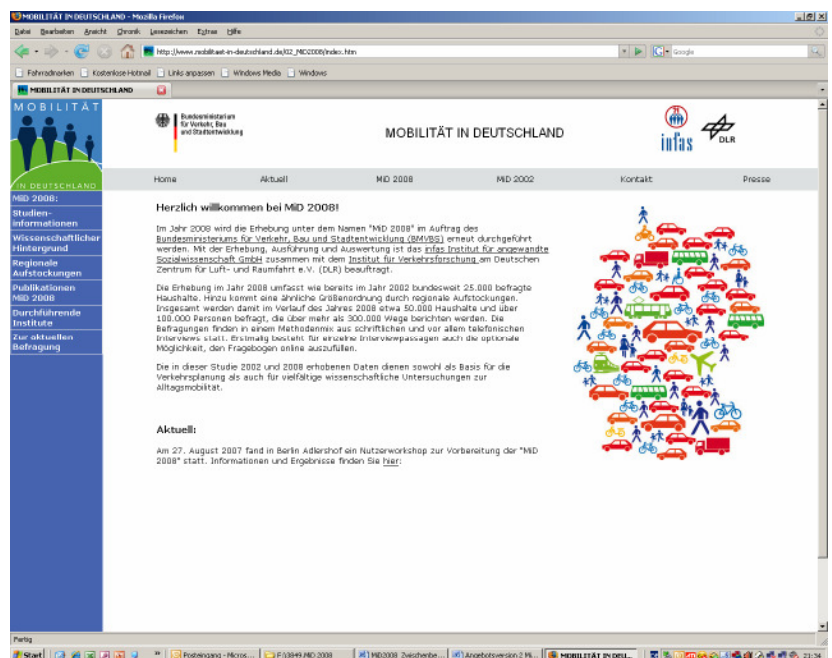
MOBILITÄT IN DEUTSCHLAND - Mozilla Firefox

Datei Bearbeiten Ansicht Chronik Lesezeichen Extras Hilfe

http://www.mobilitaet-in-deutschland.de/02_MiD2008/index.htm

Google

Fahrradmarken Kostenlose Hotmail Links anpassen Windows Media Windows

MOBILITÄT IN DEUTSCHLAND

MOBILITÄT IN DEUTSCHLAND

Bundesministerium für Verkehr, Bau und Stadtentwicklung

MOBILITÄT IN DEUTSCHLAND

infas

DLR

Home Aktuell MiD 2008 MiD 2002 Kontakt Presse

MiD 2008:
Studien-informationen
Wissenschaftlicher Hintergrund
Regionale Aufstockungen
Publikationen MiD 2008
Durchführende Institute
Zur aktuellen Befragung

Herzlich willkommen bei MiD 2008!

Im Jahr 2008 wird die Erhebung unter dem Namen "MiD 2008" im Auftrag des Bundesministeriums für Verkehr, Bau und Stadtentwicklung (BMVBS) erneut durchgeführt werden. Mit der Erhebung, Ausführung und Auswertung ist das infas Institut für angewandte Sozialwissenschaft GmbH zusammen mit dem Institut für Verkehrsforschung am Deutschen Zentrum für Luft- und Raumfahrt e.V. (DLR) beauftragt.

Die Erhebung im Jahr 2008 umfasst wie bereits im Jahr 2002 bundesweit 25.000 befragte Haushalte. Hinzu kommt eine ähnliche Größenordnung durch regionale Aufstockungen. Insgesamt werden damit im Verlauf des Jahres 2008 etwa 50.000 Haushalte und über 100.000 Personen befragt, die über mehr als 300.000 Wege berichten werden. Die Befragungen finden in einem Methodenmix aus schriftlichen und vor allem telefonischen Interviews statt. Erstmalig besteht für einzelne Interviewpassagen auch die optionale Möglichkeit, den Fragebogen online auszufüllen.

Die in dieser Studie 2002 und 2008 erhobenen Daten dienen sowohl als Basis für die Verkehrsplanung als auch für vielfältige wissenschaftliche Untersuchungen zur Alltagsmobilität.

Aktuell:

Am 27. August 2007 fand in Berlin Adlershof ein Nutzerworkshop zur Vorbereitung der "MiD 2008" statt. Informationen und Ergebnisse finden Sie hier:

Fertig

Start Posteingang - Micros... F:\3849 MiD 2008 MiD2008 Zwischenbe... Angebotsversion 2 Mi... MOBILITÄT IN DEU... 21:34